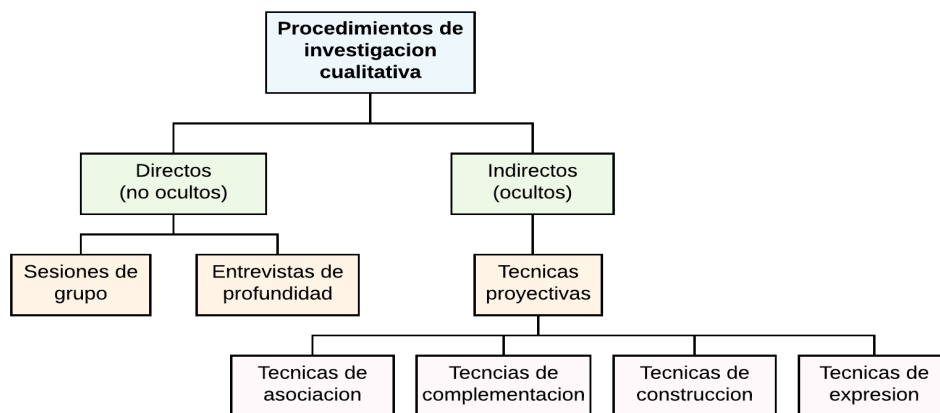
Procedimientos de investigacion cualitativa

Directos (no ocultos)

Indirectos (ocultos)

Sesiones de grupo

Entrevistas de profundidad

Tecnicas proyectivas

Tecnicas de asociacion

Tecncias de complementacion

Tecnicas de construccion

Tecnicas de expresion